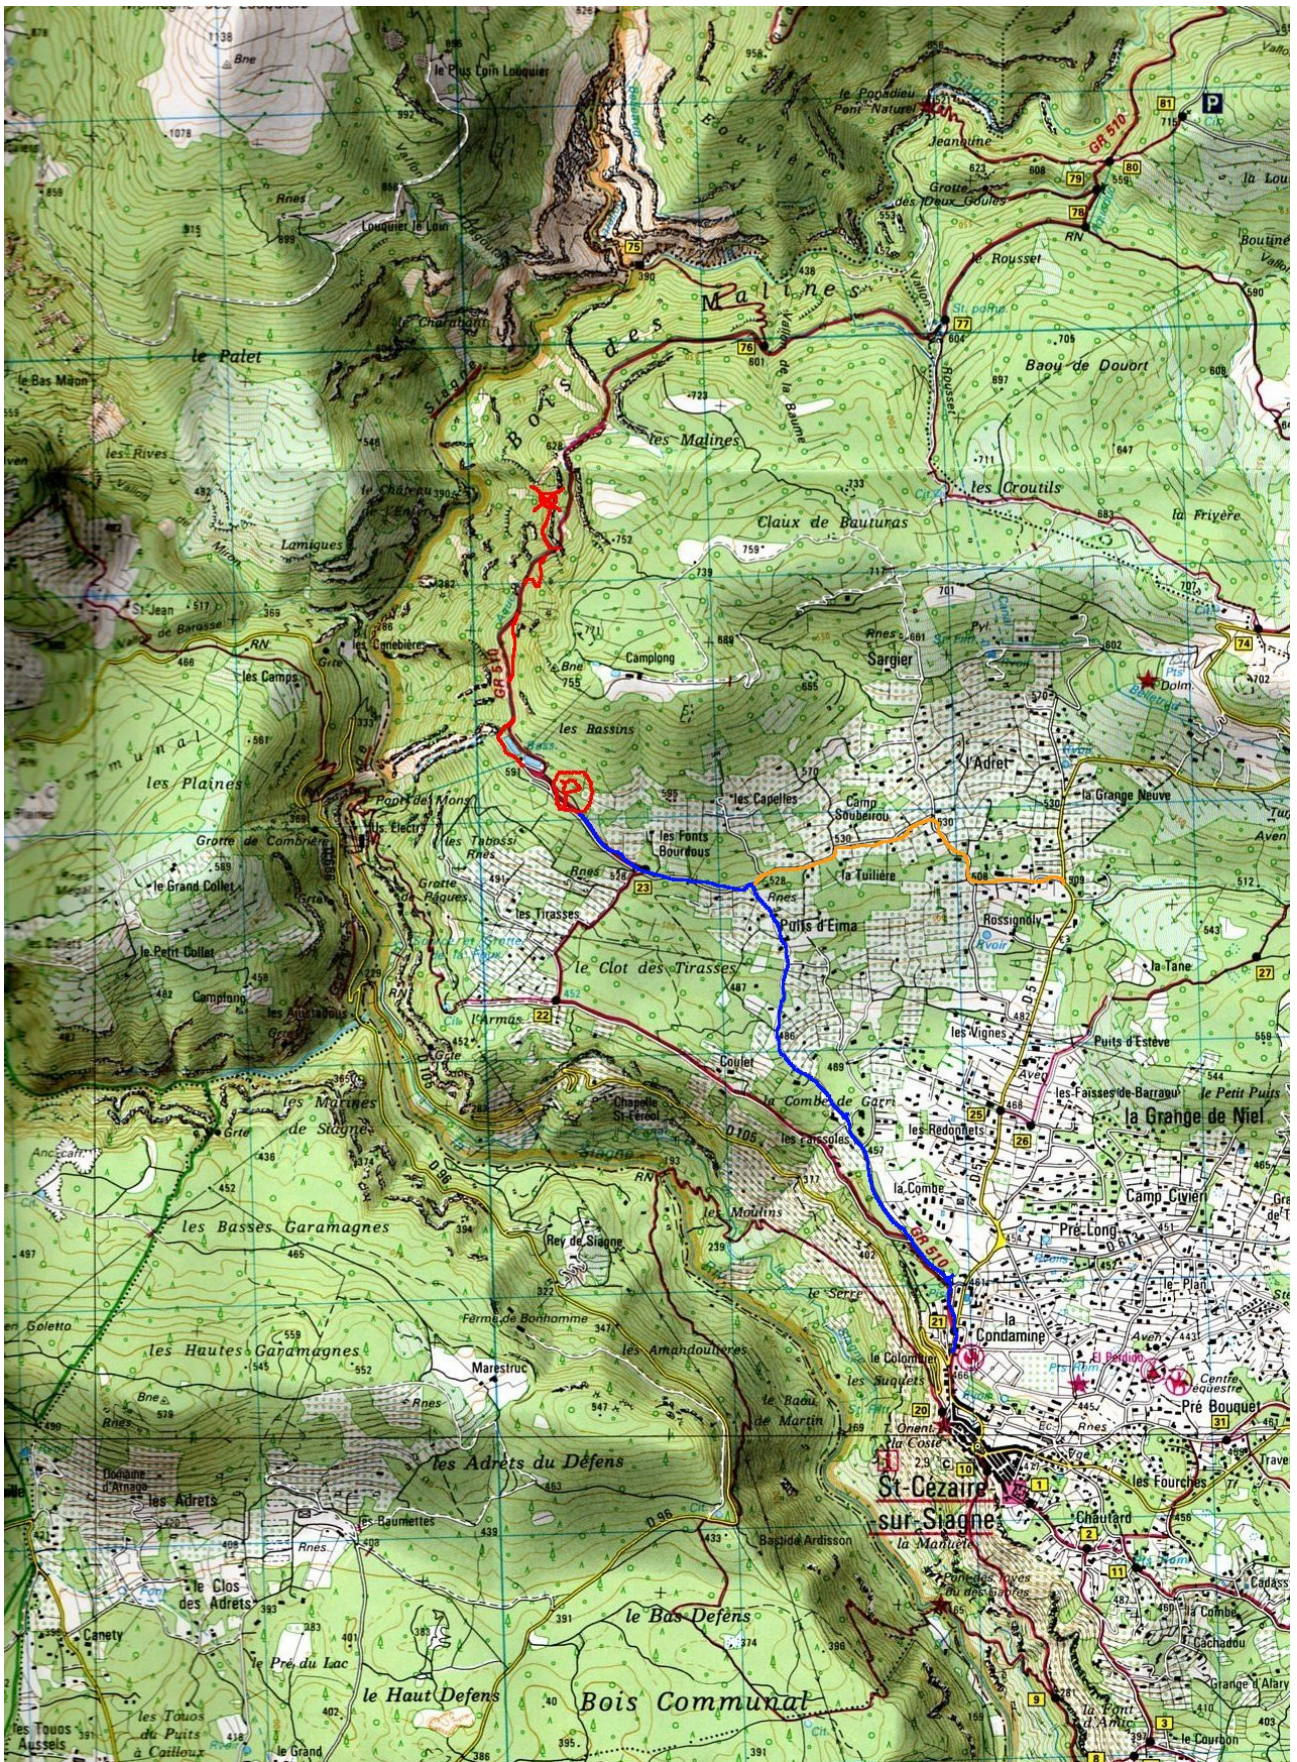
1138
Bne
le Plus Coin Louquier
le Pognadieu
Pont Naturel
81
P
719
GR 510
Jeannine
1078
Rnes
Grotte des Deux Goules
79
80
la Lou
915
Louquier le Loin
Eouvière
RN
Bouttine
75
le Rousset
Charabanti
Malines
77
604
le Palet
76
601
Vallon de la Baume
Baou de Douort
705
le Bas Malon
723
897
Bois des Malines
les Rives
les Malines
647
les Croutils
le Château
733
la Frivière
Lamigues
Claux de Bautturas
752
759
St Jean
de Barasse
739
717
701
RN
les Camps
Camblières
Bne
755
Camplong
Sargier
GR 510
74
Dolm
les Bassins
le Communal
les Plaines
591
les Capelles
l'Adret
la Grange Neuve
Pont des Mons
Camp Soubeirou
Grotte de Combrières
les Fonts Bourdous
la Tuilière
Le Grand Collet
les Tapassi
Rnes
528
23
Rossignoly
512
Grotte Piques
Puits d'Eima
les Tirasses
543
le Petit Collet
la Tane
le Clot des Tirasses
27
Camptong
les Aquitadous
l'Armas
22
les Vignes
Puits d'Estève
Coulet
Avec
les Faïsses de Barrau
le Petit Puits
la Grange de Niel
les Marges de Siagne
Chapelle St Ferréol
la Combe de Garri
25
26
les Redonnets
les Faïssoles
Siagne
D 96
les Basses Garamagnes
la Combe
Camp Civien
les Moulins
Pré-Long
Rey de Siagne
GR 510
le Plan
le Serre
Ferme de Bonhomme
347
la Condamine
21
les Hautes Garamagnes
les Amandouières
le Colombier
Marestruc
les Suquets
El Bendiga
Centre équestre
Baou de Martin
20
Pré Bouquet
la Coste
les Adrets du Défens
Rnes
31
Domaine d'Arnaud
les Adrets
St-Cézaire-sur-Siagne
les Fourches
Chautard
les Baumettes
D 96
Bastide Ardisson
la Manuel
les Clos des Adrets
Canety
le Bas Défens
Cadass
le Pré du Lac
Grange d'Alary
le Haut Défens
Bois Communal
les Touos Aussels
les Touos
des Puits à Caillous
le Grand
le Font d'Amic
le Courbon